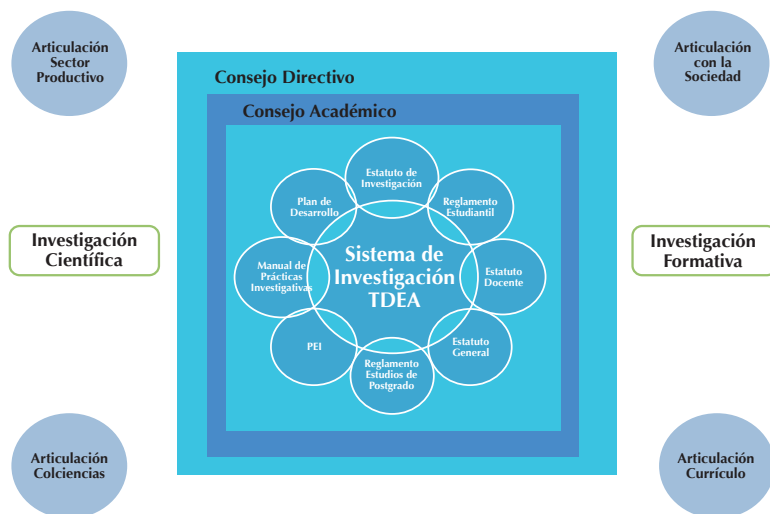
Articulación Sector Productivo

Articulación con la Sociedad

Consejo Directivo

Consejo Académico

Investigación Científica

Investigación Formativa

Estatuto de Investigación

Plan de Desarrollo

Reglamento Estudiantil

Sistema de Investigación TDEA

Manual de Prácticas Investigativas

Estatuto Docente

PEI

Estatuto General

Reglamento Estudios de Postgrado

Articulación Colciencias

Articulación Currículo